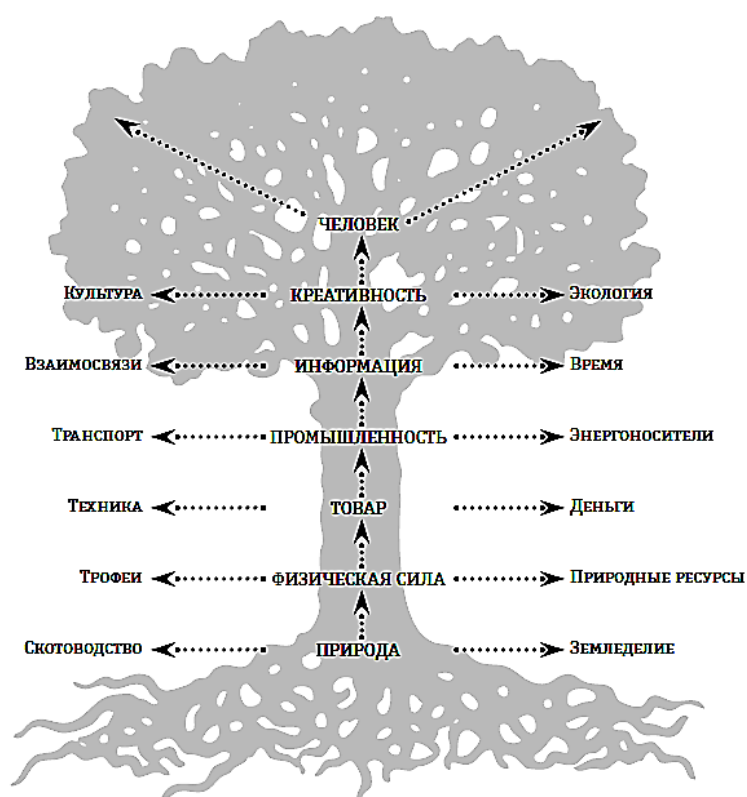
ЧЕЛОВЕК

Культура КРЕАТИВНОСТЬ Экология

Взаимосвязи ИНФОРМАЦИЯ Время

Транспорт ПРОМЫШЛЕННОСТЬ Энергоносители

Техника ТОВАР Деньги

Трофеи ФИЗИЧЕСКАЯ СИЛА Природные ресурсы

Скотоводство ПРИРОДА Земледелие